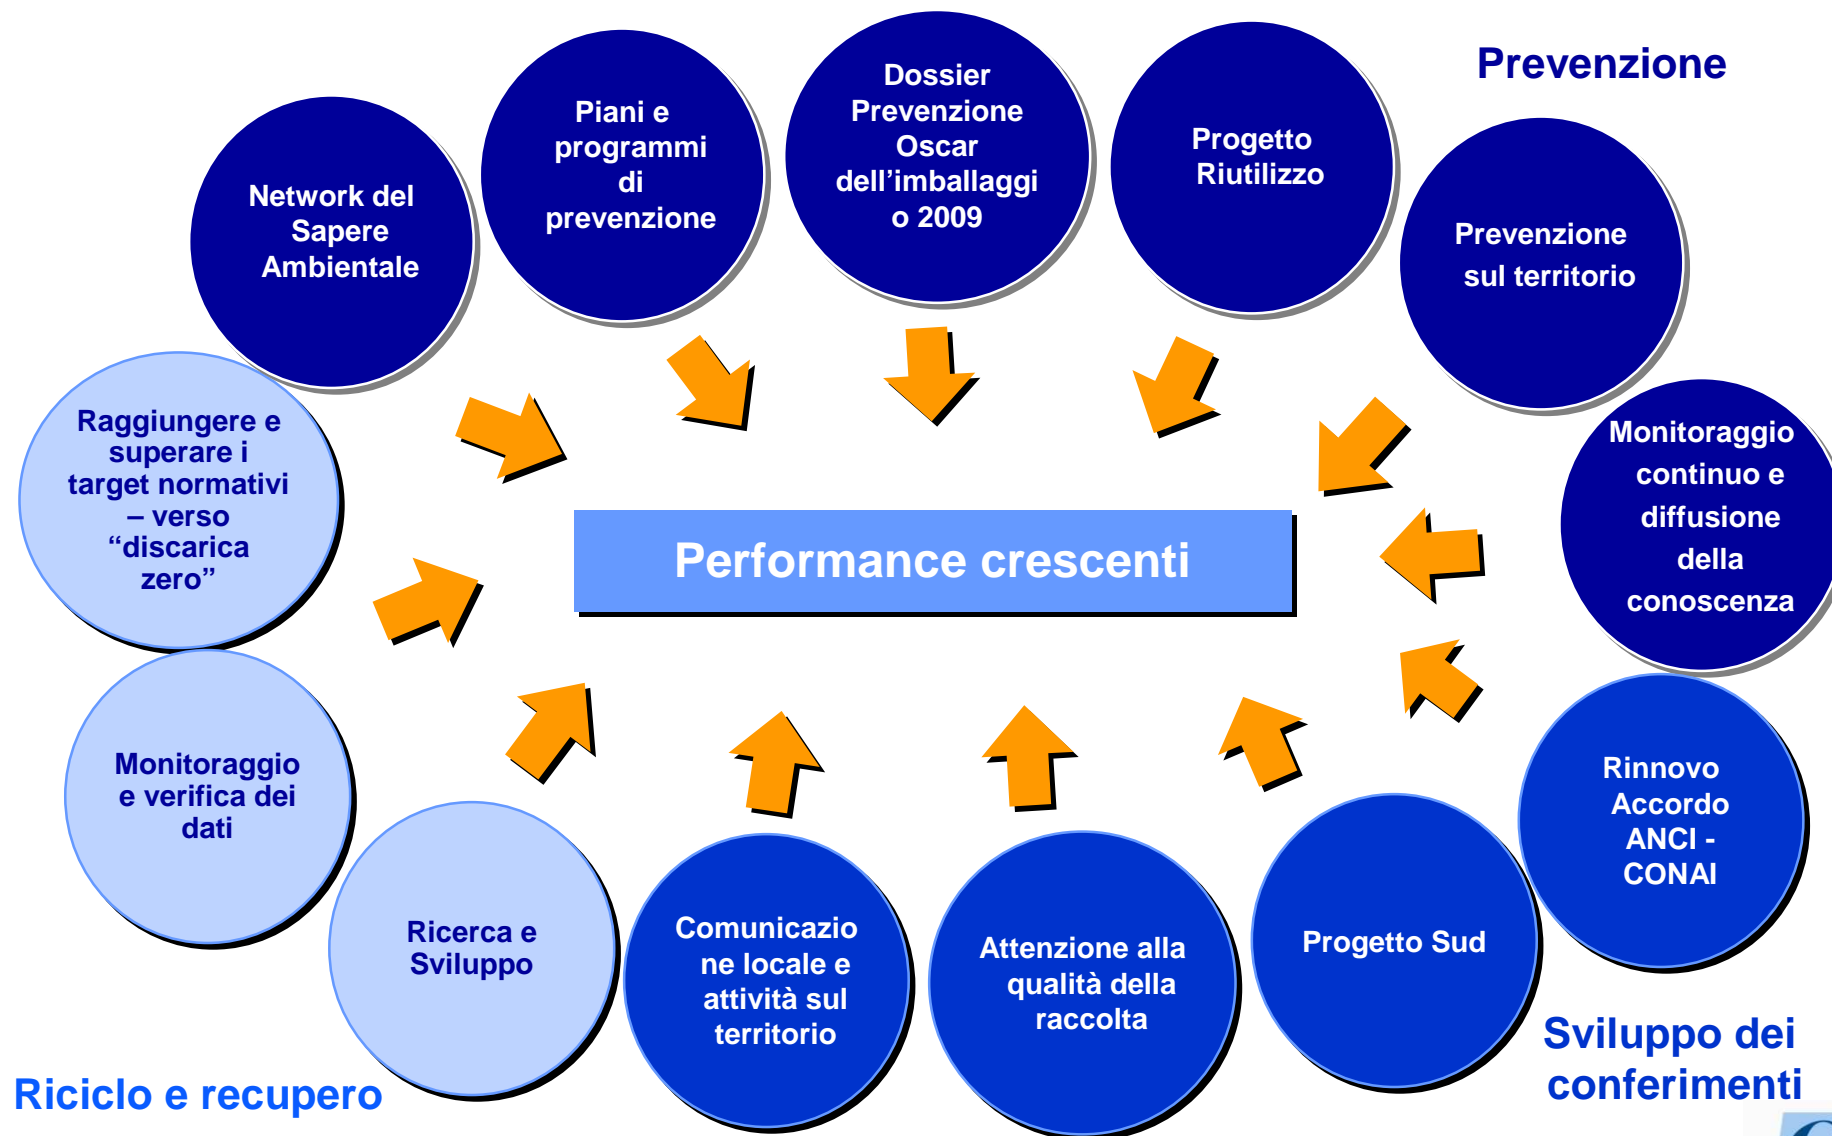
Prevenzione

Network del Sapere Ambientale

Piani e programmi di prevenzione

Dossier Prevenzione Oscar dell'imballaggio 2009

Progetto Riutilizzo

Prevenzione sul territorio

Monitoraggio continuo e diffusione della conoscenza

Raggiungere e superare i target normativi – verso "discarica zero"

Performance crescenti

Monitoraggio e verifica dei dati

Ricerca e Sviluppo

Comunicazione locale e attività sul territorio

Attenzione alla qualità della raccolta

Progetto Sud

Rinnovo Accordo ANCI - CONAI

Sviluppo dei conferimenti

Riciclo e recupero